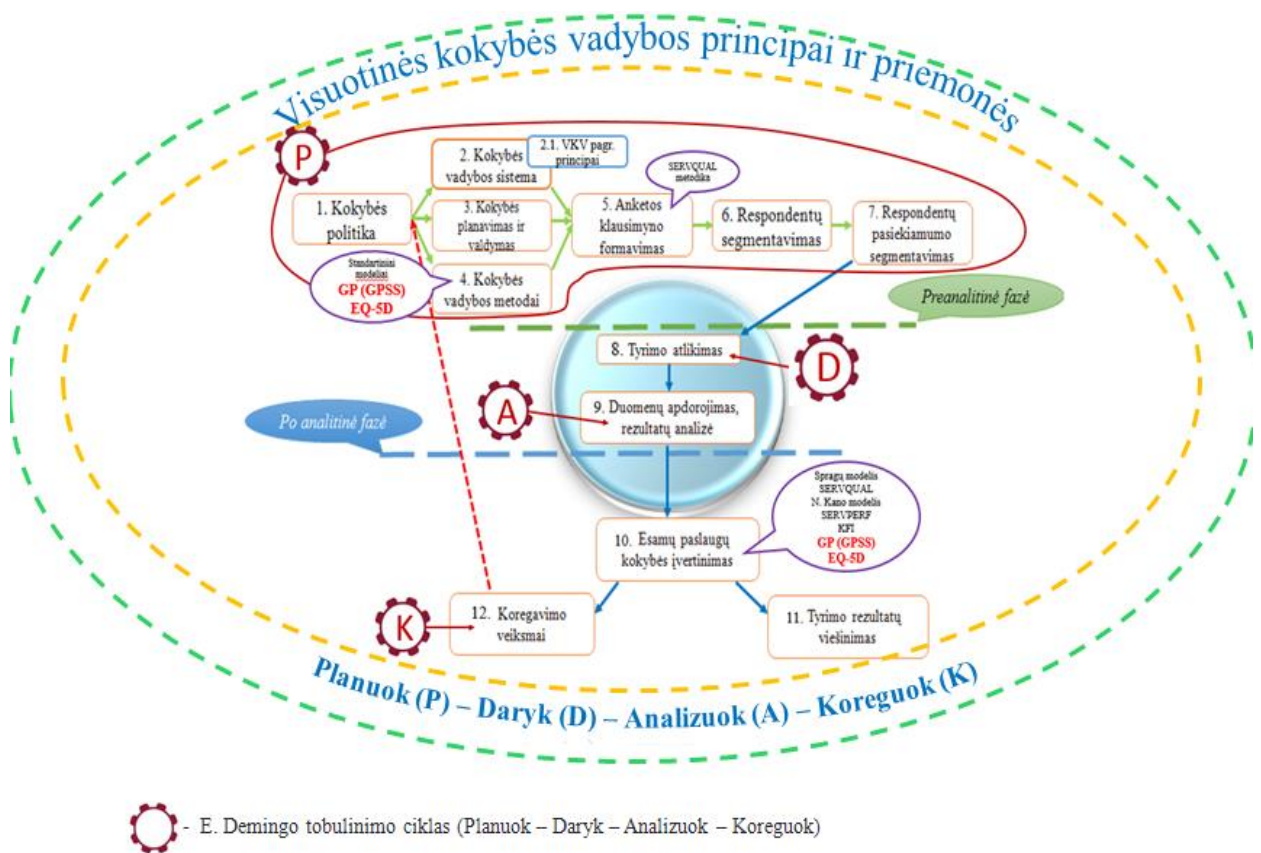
Visuotinės kokybės vadybos principai ir priemonės

P

2. Kokybės vadybos sistema

2.1. VKV pagr. principai

SERVQUAL metodika

1. Kokybės politika

3. Kokybės planavimas ir valdymas

5. Anketos klausimyno formavimas

6. Respondentų segmentavimas

7. Respondentų pasiekiamumo segmentavimas

Standartiniai modeliai
GP (GPSS)
EQ-5D

4. Kokybės vadybos metodai

Preanalitinė fazė

8. Tyrimo atlikimas

D

A

9. Duomenų apdorojimas, rezultatų analizė

Po analitinė fazė

Spragų modelis
SERVQUAL
N. Kano modelis
SERVPERF
KFI
GP (GPSS)
EQ-5D

10. Esamų paslaugų kokybės įvertinimas

K

12. Koregavimo veiksmai

11. Tyrimo rezultatų viešinimas

Planuok (P) – Daryk (D) – Analizuok (A) – Koreguok (K)

- E. Demingo tobulinimo ciklas (Planuok – Daryk – Analizuok – Koreguok)